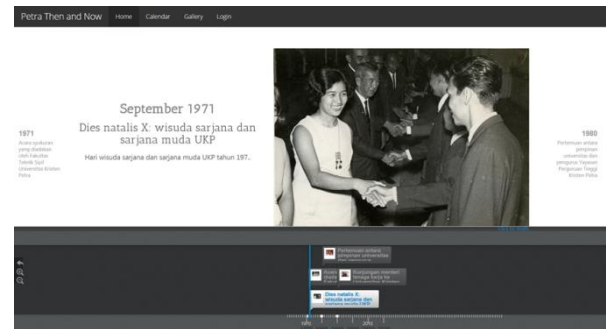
Petra Then and Now Home Calendar Gallery Login

1971
Acara syukuran yang diadakan oleh fakultas Teknik Sipil Universitas Kristen Petra

September 1971
Dies natalis X: wisuda sarjana dan sarjana muda UKP
Hari wisuda sarjana dan sarjana muda UKP tahun 197.

1980
Pertemuan antara pimpinan universitas dan pengurus Yayasan Perguruan Tinggi Kristen Petra

Pertemuan antara pimpinan universitas

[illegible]

Kunjungan menteri tenaga kerja ke

Dies natalis X: wisuda sarjana dan sarjana muda UKP

1970

1975